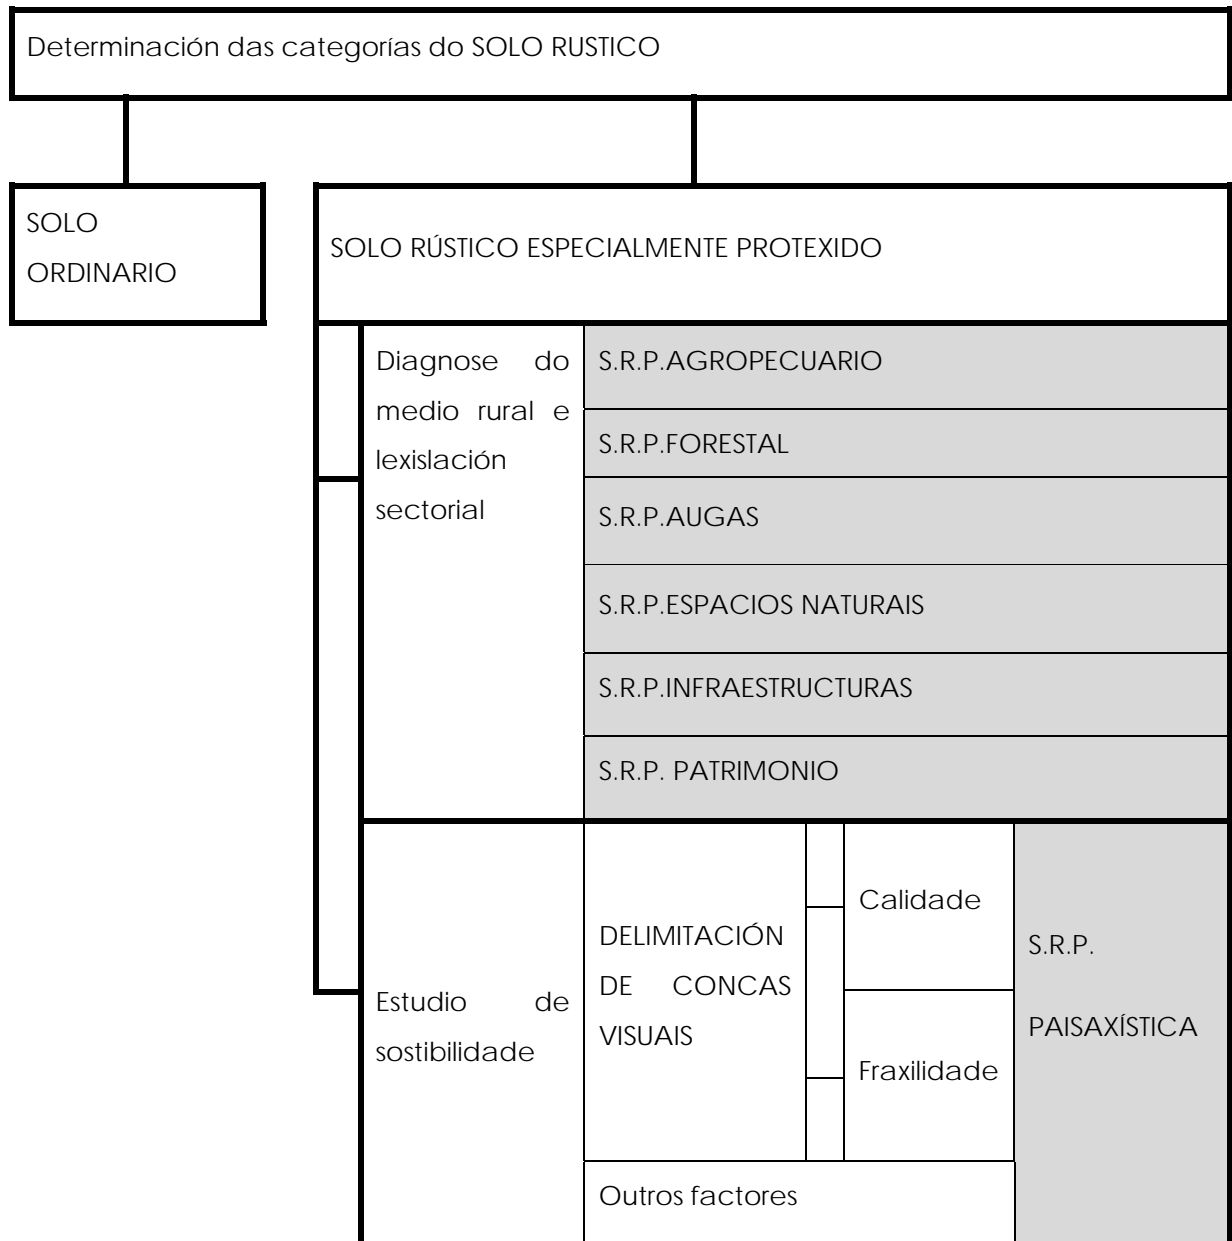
Determinación das categorías do SOLO RUSTICO

SOLO ORDINARIO

SOLO RÚSTICO ESPECIALMENTE PROTEXIDO

Diagnose do medio rural e lexislación sectorial

S.R.P.AGROPECUARIO

S.R.P.FORESTAL

S.R.P.AUGAS

S.R.P.ESPACIOS NATURAIS

S.R.P.INFRAESTRUCTURAS

S.R.P. PATRIMONIO

Estudio de sostibilidade

DELIMITACIÓN DE CONCAS VISUAIS

Calidade

Fraxilidade

S.R.P. PAISAXÍSTICA

Outros factores